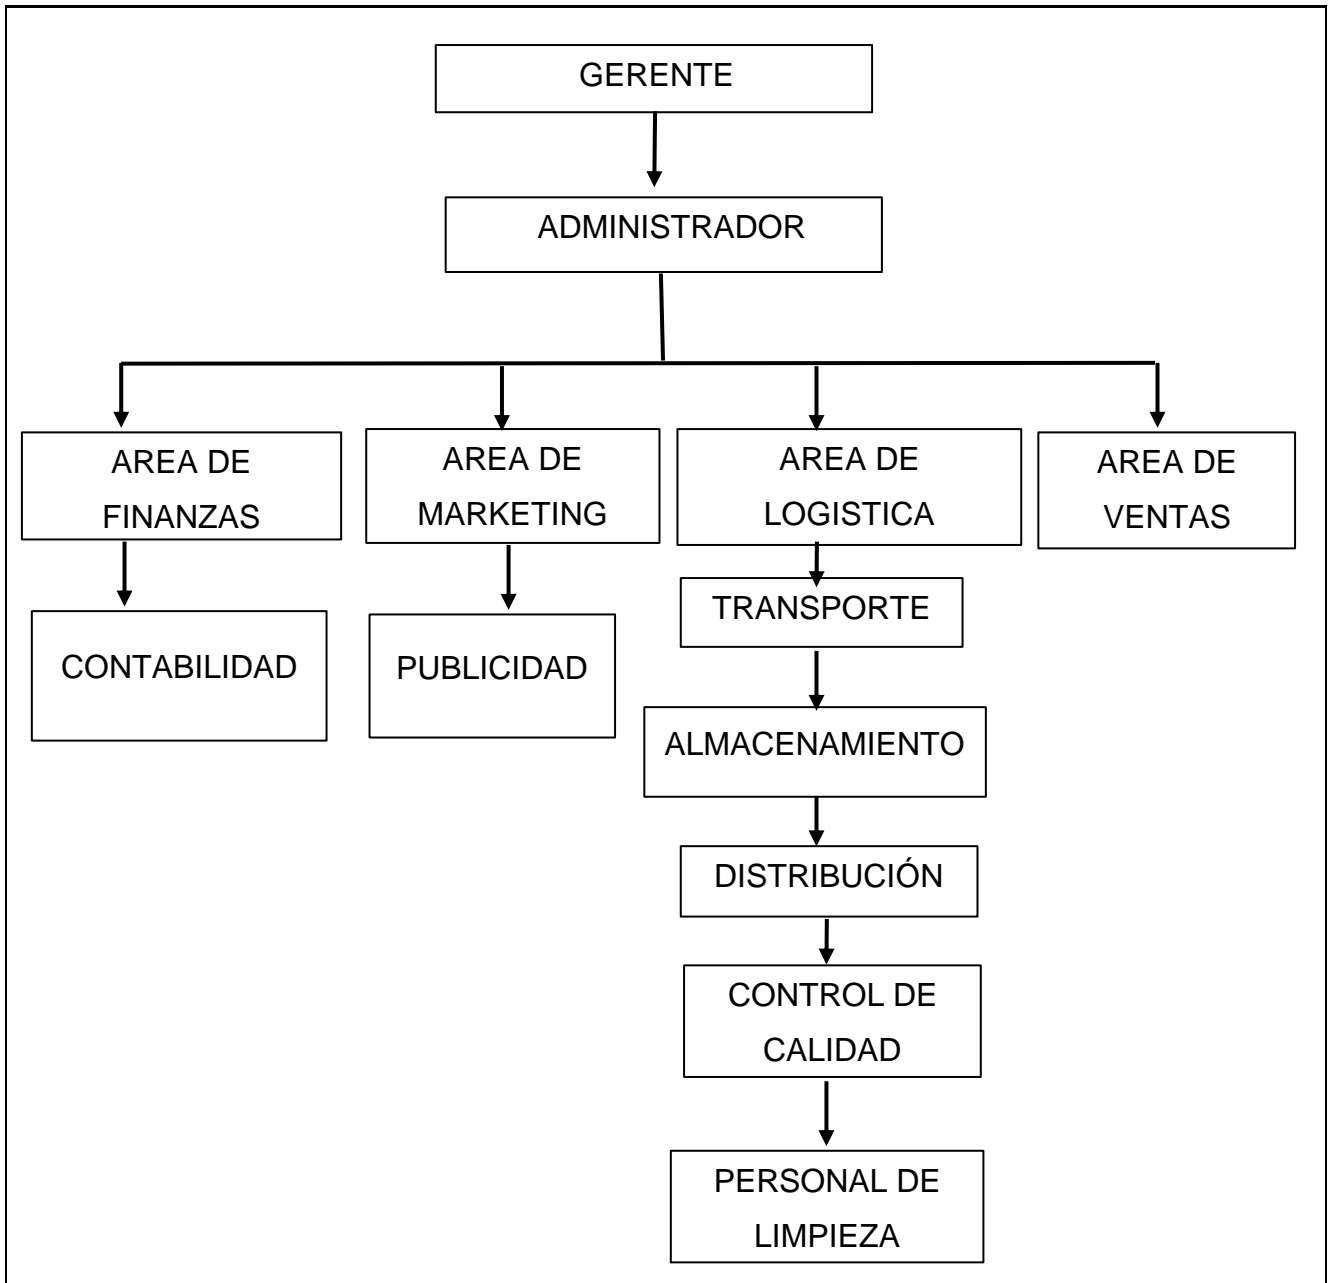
GERENTE

ADMINISTRADOR

AREA DE FINANZAS

AREA DE MARKETING

AREA DE LOGISTICA

AREA DE VENTAS

CONTABILIDAD

PUBLICIDAD

TRANSPORTE

ALMACENAMIENTO

DISTRIBUCIÓN

CONTROL DE CALIDAD

PERSONAL DE LIMPIEZA